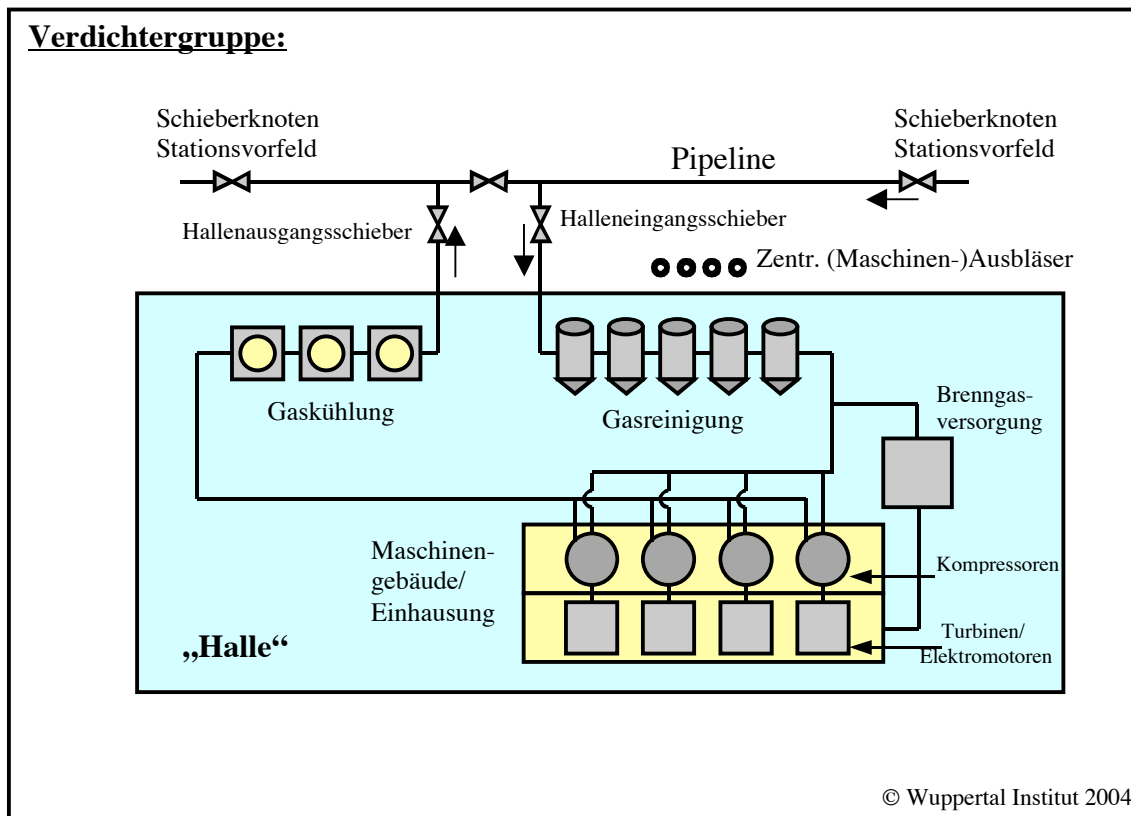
Verdichtergruppe:

Schieberknoten Stationsvorfeld

Pipeline

Schieberknoten Stationsvorfeld

Hallenausgangsschieber

Halleneingangsschieber

Zentr. (Maschinen-)Ausbläser

Gaskühlung

Gasreinigung

Brenngasversorgung

Maschinengebäude/ Einhausung

Kompressoren

„Halle“

Turbinen/ Elektromotoren

© Wuppertal Institut 2004